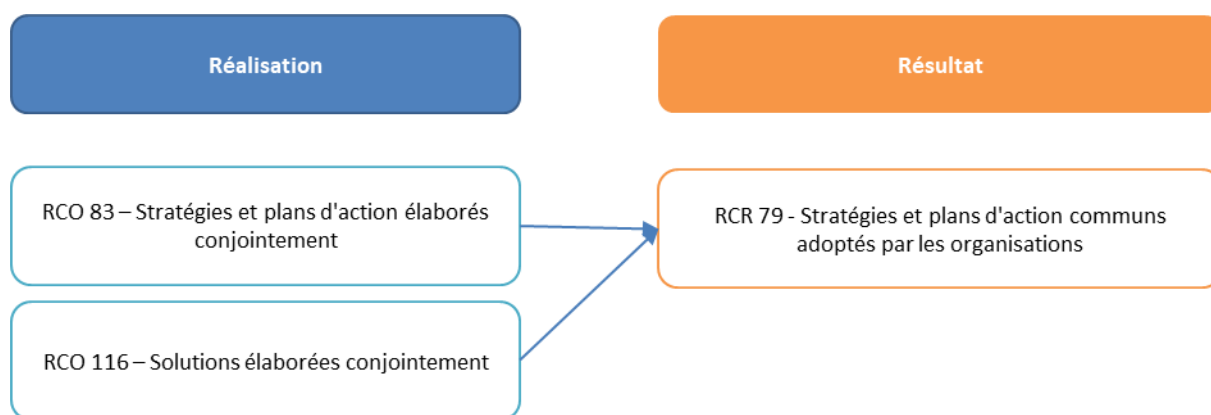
Réalisation

Résultat

RCO 83 – Stratégies et plans d'action élaborés conjointement

RCO 116 – Solutions élaborées conjointement

RCR 79 - Stratégies et plans d'action communs adoptés par les organisations